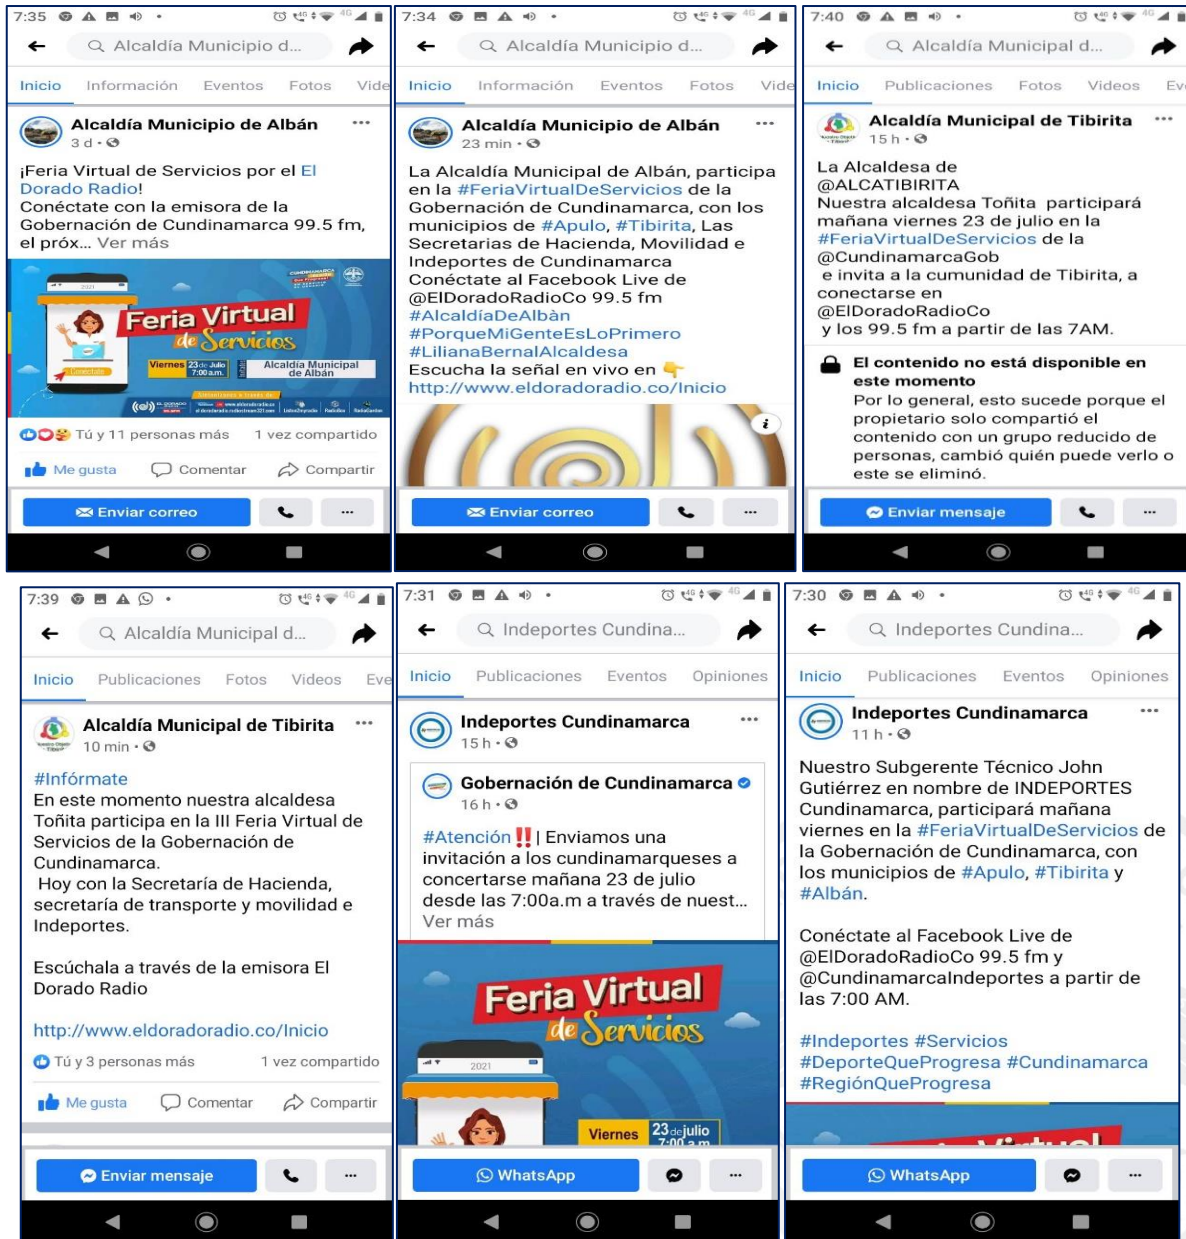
7:35

Alcaldía Municipio d...

Inicio Información Eventos Fotos Vide

Alcaldía Municipio de Albán
3 d

¡Feria Virtual de Servicios por el El Dorado Radio!
Conéctate con la emisora de la Gobernación de Cundinamarca 99.5 fm, el próx... Ver más

2021
Feria Virtual de Servicios
Viernes 23 de Julio 7:00 a.m.
Alcaldía Municipal de Albán
www.eldoradoradio.co

Tú y 11 personas más 1 vez compartido

Me gusta Comentar Compartir

Enviar correo ...

7:34

Alcaldía Municipio d...

Inicio Información Eventos Fotos Vide

Alcaldía Municipio de Albán
23 min

La Alcaldía Municipal de Albán, participa en la #FeriaVirtualDeServicios de la Gobernación de Cundinamarca, con los municipios de #Apulo, #Tibirita, Las Secretarias de Hacienda, Movilidad e Indeportes de Cundinamarca
Conéctate al Facebook Live de @ElDoradoRadioCo 99.5 fm
#AlcaldíaDeAlbàn
#PorqueMiGenteEsLoPrimero
#LilianaBernalAlcaldesa
Escucha la señal en vivo en
http://www.eldoradoradio.co/Inicio

Enviar correo ...

7:40

Alcaldía Municipal d...

Inicio Publicaciones Fotos Videos Ev

Alcaldía Municipal de Tibirita
15 h

La Alcaldesa de @ALCATIBIRITA
Nuestra alcaldesa Toñita participará mañana viernes 23 de julio en la #FeriaVirtualDeServicios de la @CundinamarcaGob
e invita a la cumunidad de Tibirita, a conectarse en @ElDoradoRadioCo
y los 99.5 fm a partir de las 7AM.

El contenido no está disponible en este momento
Por lo general, esto sucede porque el propietario solo compartió el contenido con un grupo reducido de personas, cambió quién puede verlo o este se eliminó.

Enviar mensaje ...

7:39

Alcaldía Municipal d...

Inicio Publicaciones Fotos Videos Eve

Alcaldía Municipal de Tibirita
10 min

#Infórmate
En este momento nuestra alcaldesa Toñita participa en la III Feria Virtual de Servicios de la Gobernación de Cundinamarca.
Hoy con la Secretaría de Hacienda, secretaría de transporte y movilidad e Indeportes.

Escúchala a través de la emisora El Dorado Radio

http://www.eldoradoradio.co/Inicio

Tú y 3 personas más 1 vez compartido

Me gusta Comentar Compartir

Enviar mensaje ...

7:31

Indeportes Cundina...

Inicio Publicaciones Eventos Opiniones

Indeportes Cundinamarca
15 h

Gobernación de Cundinamarca
16 h

#Atención‼️| Enviamos una invitación a los cundinamarqueses a concertarse mañana 23 de julio desde las 7:00a.m a través de nuest... Ver más

Feria Virtual de Servicios
2021
Viernes 23 de julio 7:00 a.m.

WhatsApp ...

7:30

Indeportes Cundina...

Inicio Publicaciones Eventos Opiniones

Indeportes Cundinamarca
11 h

Nuestro Subgerente Técnico John Gutiérrez en nombre de INDEPORTES Cundinamarca, participará mañana viernes en la #FeriaVirtualDeServicios de la Gobernación de Cundinamarca, con los municipios de #Apulo, #Tibirita y #Albán.

Conéctate al Facebook Live de @ElDoradoRadioCo 99.5 fm y @CundinamarcaIndeportes a partir de las 7:00 AM.

#Indeportes #Servicios
#DeporteQueProgresa #Cundinamarca
#RegiónQueProgresa

WhatsApp ...